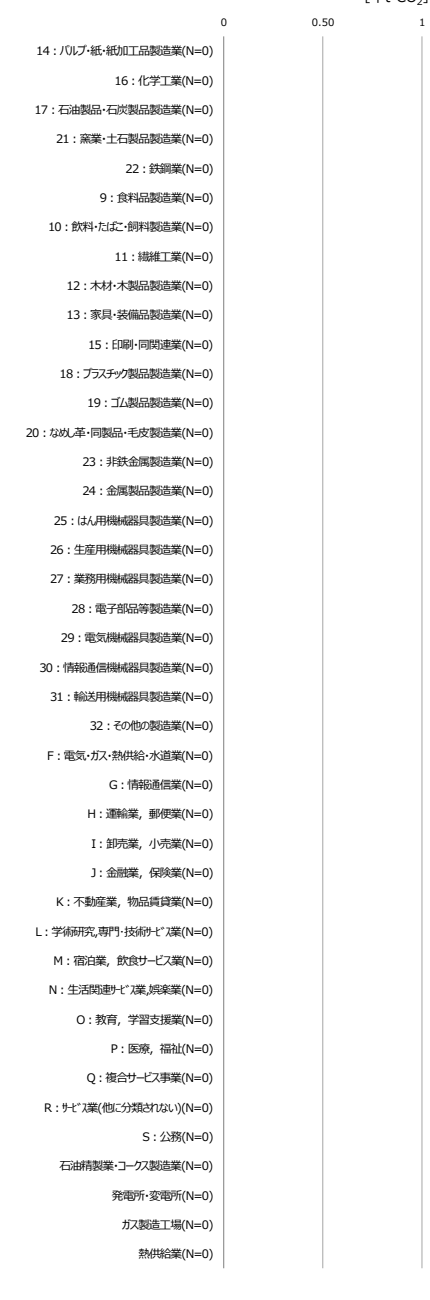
[t-$CO_2$]

0
0.50
1

14：パルプ・紙・紙加工品製造業(N=0)
16：化学工業(N=0)
17：石油製品・石炭製品製造業(N=0)
21：窯業・土石製品製造業(N=0)
22：鉄鋼業(N=0)
9：食料品製造業(N=0)
10：飲料・たばこ・飼料製造業(N=0)
11：繊維工業(N=0)
12：木材・木製品製造業(N=0)
13：家具・装備品製造業(N=0)
15：印刷・同関連業(N=0)
18：プラスチック製品製造業(N=0)
19：ゴム製品製造業(N=0)
20：なめし革・同製品・毛皮製造業(N=0)
23：非鉄金属製造業(N=0)
24：金属製品製造業(N=0)
25：はん用機械器具製造業(N=0)
26：生産用機械器具製造業(N=0)
27：業務用機械器具製造業(N=0)
28：電子部品等製造業(N=0)
29：電気機械器具製造業(N=0)
30：情報通信機械器具製造業(N=0)
31：輸送用機械器具製造業(N=0)
32：その他の製造業(N=0)
F：電気・ガス・熱供給・水道業(N=0)
G：情報通信業(N=0)
H：運輸業，郵便業(N=0)
I：卸売業，小売業(N=0)
J：金融業，保険業(N=0)
K：不動産業，物品賃貸業(N=0)
L：学術研究,専門・技術ｻｰﾋﾞｽ業(N=0)
M：宿泊業，飲食サービス業(N=0)
N：生活関連ｻｰﾋﾞｽ業,娯楽業(N=0)
O：教育，学習支援業(N=0)
P：医療，福祉(N=0)
Q：複合サービス事業(N=0)
R：ｻｰﾋﾞｽ業(他に分類されない)(N=0)
S：公務(N=0)
石油精製業・コークス製造業(N=0)
発電所・変電所(N=0)
ガス製造工場(N=0)
熱供給業(N=0)